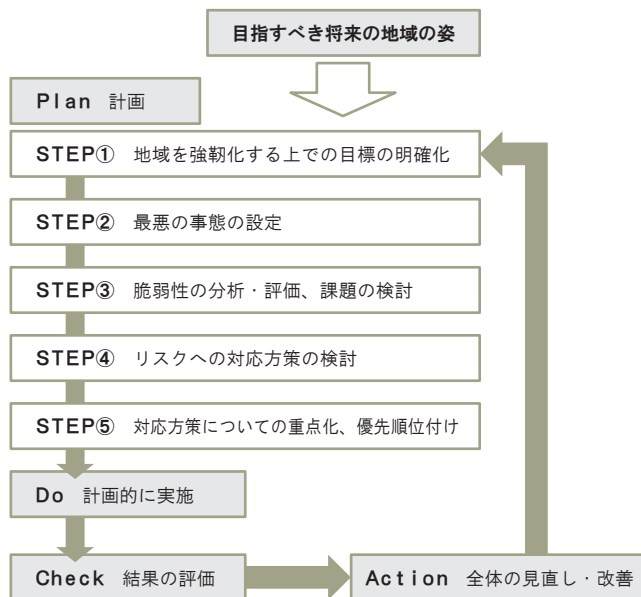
目指すべき将来の地域の姿

Plan 計画

STEP① 地域を強靭化する上での目標の明確化

STEP② 最悪の事態の設定

STEP③ 脆弱性の分析・評価、課題の検討

STEP④ リスクへの対応方策の検討

STEP⑤ 対応方策についての重点化、優先順位付け

Do 計画的に実施

Check 結果の評価

Action 全体の見直し・改善